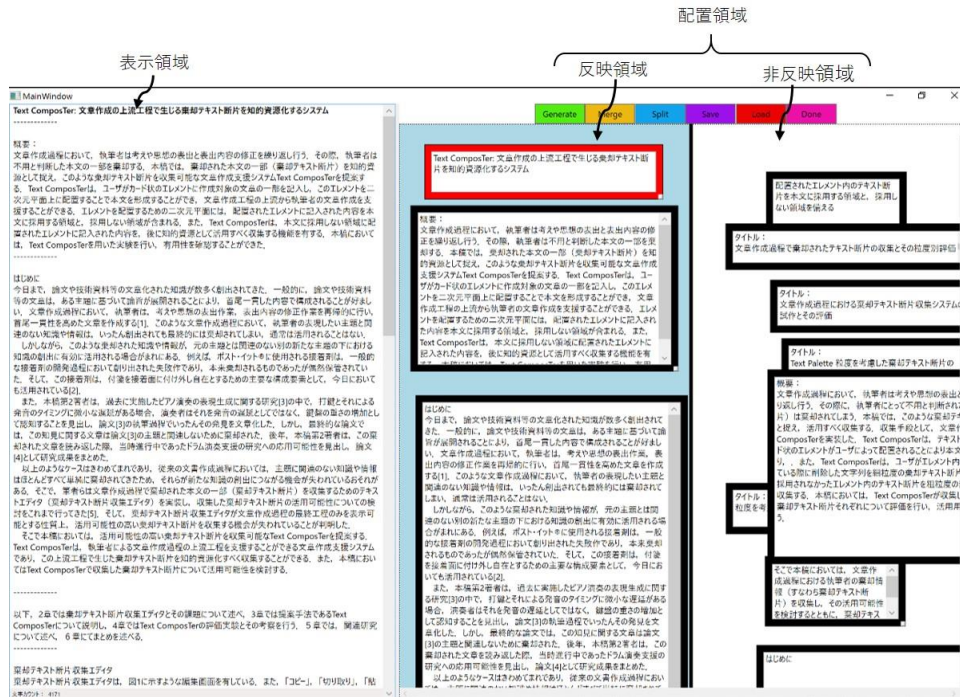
配置領域

表示領域

反映領域

非反映領域

MainWindow

Generate Merge Split Save Load Done

Text ComposTer: 文章作成の上流工程で生じる棄却テキスト断片を知的資源化するシステム
------------

概要：
文章作成過程において，執筆者は考えや思想の表出と表出内容の修正を繰り返し行う．その際，執筆者は不用と判断した本文の一部を棄却する．本稿では，棄却された本文の一部（棄却テキスト断片）を知的資源として扱う．このような棄却テキスト断片を収集可能な文章作成支援システムText ComposTerを提案する．Text ComposTerは，ユーザが任意のエレメントに作成対象の文章の一部を記入し，このエレメントを二次元平面上に配置することで文章を形成することができる．文章作成工程の上流から執筆者の文章作成を支援することができる．エレメントを配置するための二次元平面には，配置されたエレメントに記入された内容を本文に採用する領域と，採用しない領域がある．また，Text ComposTerは，本文に採用しない領域に配置されたエレメントに記入された内容を，後に知的資源として活用すべく収集する機能を有する．本稿においては，Text ComposTerを用いた実験を行い，有用性を検証することができた．
------------

はじめに
今日まで，論文や技術資料等の文章化された知識が数多く創出されてきた．一般的に，論文や技術資料等の文章は，ある主題に基づいて論旨が展開されることにより，首尾一貫した内容で構成されることが好ましい．文章作成過程において，執筆者は，考えや思想の表出作業と表出内容の修正作業を再帰的に行い，首尾一貫性を高めた文章を作成する[1]．このような文章作成過程において，執筆者の表現したい主題と関連のない知識や情報は，いったん創出されても最終的には棄却されてしまい，通常は活用されることはない．
しかしながら，このような棄却された知識や情報が，元の主題とは関連のない別の創作な主題の下における知見の創出に有効に活用される場合があれば，例えば，ポスト・イット®を使用される提案資料は，一般的な提案者の開発過程において創出された失敗作であり，本来発見されるのであったが偶然保管されていた．そして，この提案者は，付箋を提案者に付け外し自在とするための主要な構成要素として，今日においても活用されている[2]．
また，本稿第2著者は，過去に実施したピアノ演奏の表現生成に関する研究[3]の中で，打鍵とそれによる発音のタイミングに微小な遅延が生じる場合，演奏者はそれを発音の遅延としてではなく，鍵盤の重さの増加として認知することを見出した．論文[3]の研究を行っていたものの発見を文章化し，しかし，最終的な論文では，この知見に関する文章は論文[3]の主題と関連しないために棄却された．後年，本稿第2著者は，この棄却された文章を読み返した後，当時進行中であったドラム演奏支援の研究への応用可能性を見出し，論文[4]として研究成果をまとめた．
以上のようなケースはきわめてまれであり，従来の文章作成支援においては，主題に関係のない知識や情報はほとんどすべて結果的に棄却されてきたため，それらが新たな知識の創出につながる機会が失われているおそれがある．そこで，筆者らは文章作成過程で棄却された本文の一部（棄却テキスト断片）を収集するためのテキストエディタ（棄却テキスト断片収集エディタ）を実装し，収集した棄却テキスト断片の活用可能性について検討を行ってきた[5]．そして，棄却テキスト断片収集エディタが文章作成過程の最終工程のみを支援対象とする性質上，活用可能性の高い棄却テキスト断片を収集する機会が失われていることが判明した．
そこで本稿においては，活用可能性の高い棄却テキスト断片を収集可能なText ComposTerを提案する．Text ComposTerは，執筆者による文章作成過程の上流工程を支援することができる文章作成支援システムであり，この上流工程で生じた棄却テキスト断片を知的資源化すべく収集することができる．また，本稿においてはText ComposTerで収集した棄却テキスト断片について活用可能性を検討する．
------------

以下，2章では棄却テキスト断片収集エディタとその課題について述べ，3章では提案手法であるText ComposTerについて説明し，4章ではText ComposTerの評価実験とその考察を行う．5章では，関連研究について述べ，6章にてまとめを述べる．
------------

棄却テキスト断片収集エディタ
棄却テキスト断片収集エディタは，図1に示すような編集画面を有している．また，「コピー」，「切り取り」，「貼

文字カウント：4171

Text ComposTer: 文章作成の上流工程で生じる棄却テキスト断片を知的資源化するシステム

概要：
文章作成過程において，執筆者は考えや思想の表出と表出内容の修正を繰り返し行う．その際，執筆者は不用と判断した本文の一部を棄却する．本稿では，棄却された本文の一部（棄却テキスト断片）を知的資源として扱う．このような棄却テキスト断片を収集可能な文章作成支援システムText ComposTerを提案する．Text ComposTerは，ユーザが任意のエレメントに作成対象の文章の一部を記入し，このエレメントを二次元平面上に配置することで文章を形成することができる．文章作成工程の上流から執筆者の文章作成を支援することができる．エレメントを配置するための二次元平面には，配置されたエレメントに記入された内容を本文に採用する領域と，採用しない領域がある．また，Text ComposTerは，本文に採用しない領域に配置されたエレメントに記入された内容を，後に知的資源として活用すべく収集する機能を有する．本稿において

はじめに
今日まで，論文や技術資料等の文章化された知識が数多く創出されてきた．一般的に，論文や技術資料等の文章は，ある主題に基づいて論旨が展開されることにより，首尾一貫した内容で構成されることが好ましい．文章作成過程において，執筆者は，考えや思想の表出作業と表出内容の修正作業を再帰的に行い，首尾一貫性を高めた文章を作成する[1]．このような文章作成過程において，執筆者の表現したい主題と関連のない知識や情報は，いったん創出されても最終的には棄却されてしまい，通常は活用されることはない．
しかしながら，このような棄却された知識や情報が，元の主題とは関連のない別の創作な主題の下における知見の創出に有効に活用される場合があれば，例えば，ポスト・イット®を使用される提案資料は，一般的な提案者の開発過程において創出された失敗作であり，本来発見されるのであったが偶然保管されていた．そして，この提案者は，付箋を提案者に付け外し自在とするための主要な構成要素として，今日においても活用されている[2]．
また，本稿第2著者は，過去に実施したピアノ演奏の表現生成に関する研究[3]の中で，打鍵とそれによる発音のタイミングに微小な遅延が生じる場合，演奏者はそれを発音の遅延としてではなく，鍵盤の重さの増加として認知することを見出した．論文[3]の研究を行っていたものの発見を文章化し，しかし，最終的な論文では，この知見に関する文章は論文[3]の主題と関連しないために棄却された．後年，本稿第2著者は，この棄却された文章を読み返した後，当時進行中であったドラム演奏支援の研究への応用可能性を見出し，論文[4]として研究成果をまとめた．
以上のようなケースはきわめてまれであり，従来の文章作成支援においては

配置されたエレメント内のテキスト断片を本文に採用する領域と，採用しない領域を備える

タイトル：
文章作成過程で棄却されたテキスト断片の収集とその粒度別評価

タイトル：
文章作成過程における棄却テキスト断片収集システムの試作とその評価

タイトル：
Text Palette 粒度を考慮した棄却テキスト断片の

概要：
文章作成過程において，執筆者は考えや思想の表出と表出内容の修正を繰り返し行う．その際，執筆者にとって不用と判断された本文の一部を棄却テキスト断片として扱う．このような棄却テキスト断片を収集すべく収集する手段として，文章作成支援システムText ComposTerを実装した．Text ComposTerは，テキスト断片を記入するエレメントがユーザにとって配置されるものであり，．また，Text ComposTerは，ユーザがエレメントを採用しない領域に配置したことを収集できる．採用されなかったエレメント内のテキスト断片を収集可能な収集する．本稿においては，Text ComposTerを用いて，収集したエレメントそれぞれについて評価を行い，活用可能性を検証した．

タイトル：
粒度を考

そこで本稿においては，文章作成過程における棄却テキスト断片（すなわち棄却テキスト断片）を収集し，その活用可能性を検討するとともに，棄却テキス

はじめに